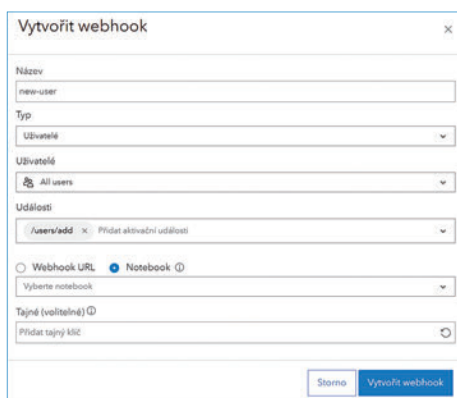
Vytvořit webhook

×

Název

new-user

Typ

Uživatelé

Uživatelé

All users

Události

/users/add × Přidat aktivační události

Webhook URL Notebook ⓘ

Vyberte notebook

Tajné (volitelné) ⓘ

Přidat tajný klíč

Storno Vytvořit webhook